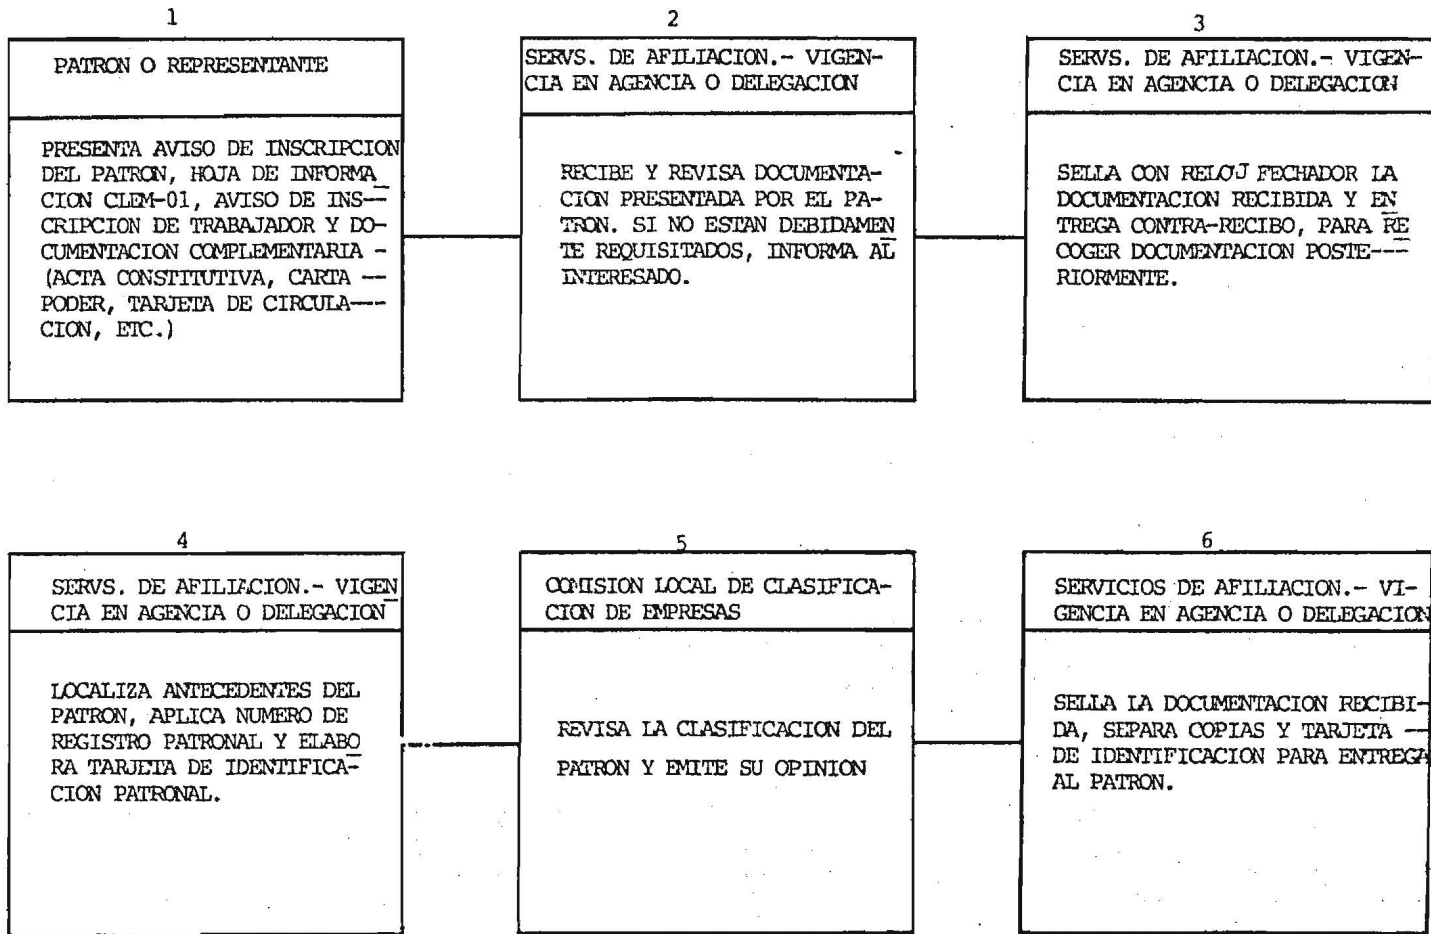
1

PATRON O REPRESENTANTE

PRESENTA AVISO DE INSCRIPCION DEL PATRON, HOJA DE INFORMACION CLEM-01, AVISO DE INSCRIPCION DE TRABAJADOR Y DOCUMENTACION COMPLEMENTARIA - (ACTA CONSTITUTIVA, CARTA -- PODER, TARJETA DE CIRCULACION, ETC.)

2

SERVS. DE AFILIACION.- VIGENCIA EN AGENCIA O DELEGACION

RECIBE Y REVISA DOCUMENTACION PRESENTADA POR EL PATRON. SI NO ESTAN DEBIDAMENTE REQUISITADOS, INFORMA AL INTERESADO.

3

SERVS. DE AFILIACION.- VIGENCIA EN AGENCIA O DELEGACION

SELLA CON RELOJ FECHADOR LA DOCUMENTACION RECIBIDA Y ENTREGA CONTRA-RECIBO, PARA RECOGER DOCUMENTACION POSTERIORMENTE.

4

SERVS. DE AFILIACION.- VIGENCIA EN AGENCIA O DELEGACION

LOCALIZA ANTECEDENTES DEL PATRON, APLICA NUMERO DE REGISTRO PATRONAL Y ELABORA TARJETA DE IDENTIFICACION PATRONAL.

5

COMISION LOCAL DE CLASIFICACION DE EMPRESAS

REVISA LA CLASIFICACION DEL PATRON Y EMITE SU OPINION

6

SERVICIOS DE AFILIACION.- VIGENCIA EN AGENCIA O DELEGACION

SELLA LA DOCUMENTACION RECIBIDA, SEPARA COPIAS Y TARJETA -- DE IDENTIFICACION PARA ENTREGA AL PATRON.